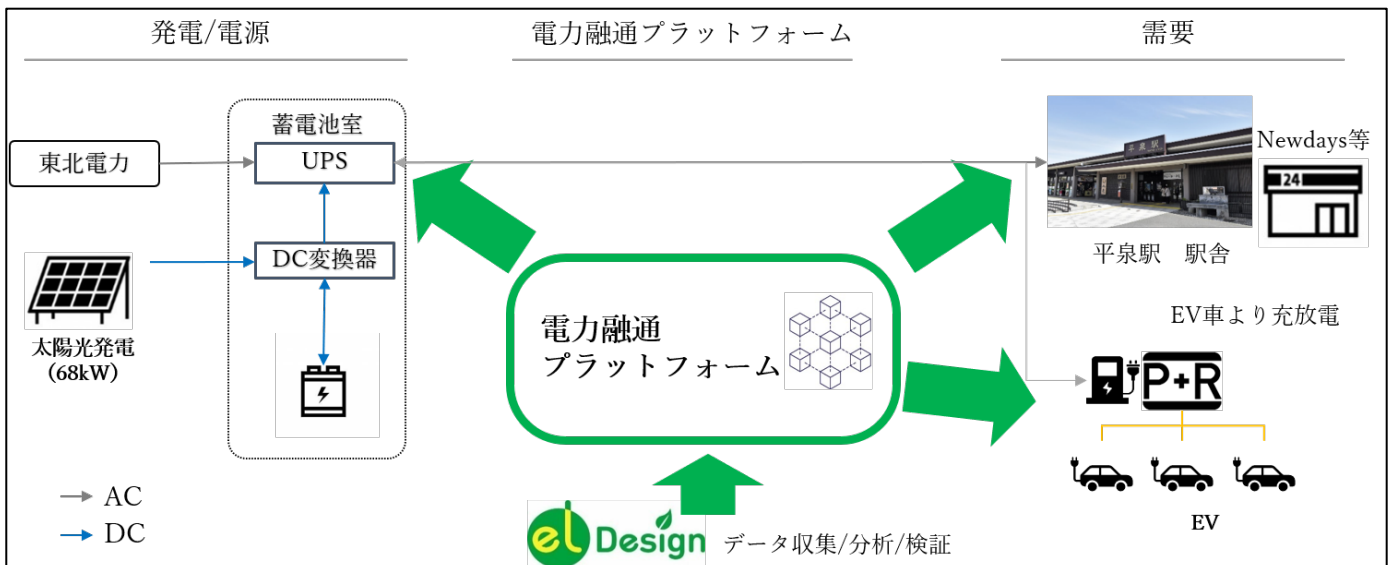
発電/電源

電力融通プラットフォーム

需要

蓄電池室

東北電力

UPS

DC変換器

太陽光発電
(68kW)

電力融通
プラットフォーム

平泉駅

Newdays等

24

平泉駅　駅舎

EV車より充放電

P+R

EV

AC
DC

el Design

データ収集/分析/検証